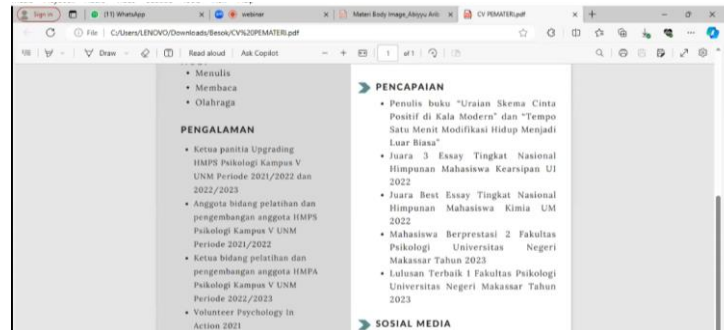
Sign in | (11) WhatsApp | webinar | Materi Body Image_Abiyyu Arib | CV PEMATERI.pdf

File | C:/Users/LENOVO/Downloads/Besok/CV%20PEMATERI.pdf

Draw | Read aloud | Ask Copilot | 1 | of 1

• Menulis
• Membaca
• Olahraga

PENGALAMAN

• Ketua panitia Upgrading HMPS Psikologi Kampus V UNM Periode 2021/2022 dan 2022/2023
• Anggota bidang pelatihan dan pengembangan anggota HMPS Psikologi Kampus V UNM Periode 2021/2022
• Ketua bidang pelatihan dan pengembangan anggota HMPA Psikologi Kampus V UNM Periode 2022/2023
• Volunteer Psychology In Action 2021

PENCAPAIAN

• Penulis buku "Uraian Skema Cinta Positif di Kala Modern" dan "Tempo Satu Menit Modifikasi Hidup Menjadi Luar Biasa"
• Juara 3 Essay Tingkat Nasional Himpunan Mahasiswa Kearsipan UI 2022
• Juara Best Essay Tingkat Nasional Himpunan Mahasiswa Kimia UM 2022
• Mahasiswa Berprestasi 2 Fakultas Psikologi Universitas Negeri Makassar Tahun 2023
• Lulusan Terbaik 1 Fakultas Psikologi Universitas Negeri Makassar Tahun 2023

SOSIAL MEDIA